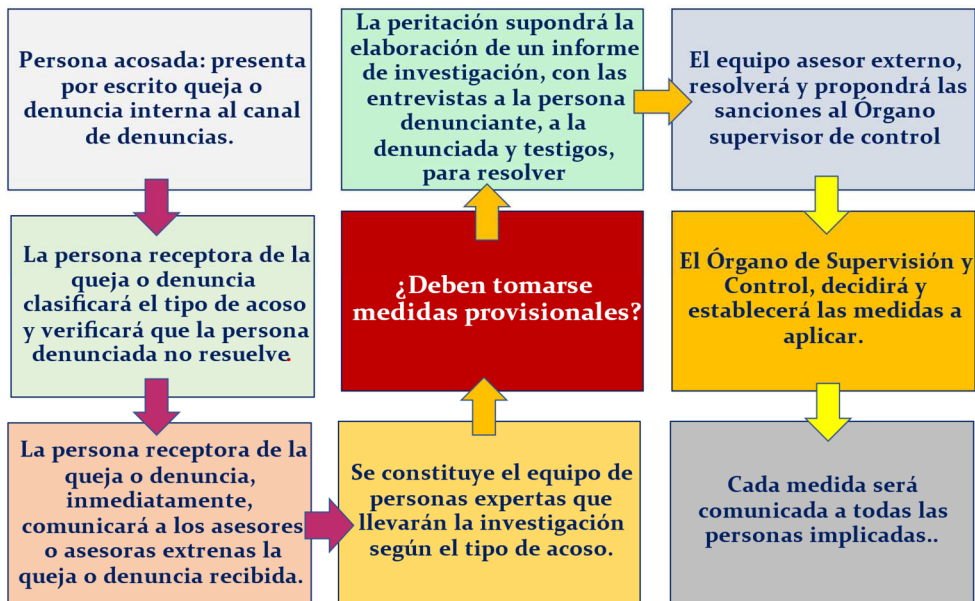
Persona acosada: presenta por escrito queja o denuncia interna al canal de denuncias.

La persona receptora de la queja o denuncia clasificará el tipo de acoso y verificará que la persona denunciada no resuelve.

La persona receptora de la queja o denuncia, inmediatamente, comunicará a los asesores o asesoras extrenas la queja o denuncia recibida.

Se constituye el equipo de personas expertas que llevarán la investigación según el tipo de acoso.

¿Deben tomarse medidas provisionales?

La peritación supondrá la elaboración de un informe de investigación, con las entrevistas a la persona denunciante, a la denunciada y testigos, para resolver

El equipo asesor externo, resolverá y propondrá las sanciones al Órgano supervisor de control

El Órgano de Supervisión y Control, decidirá y establecerá las medidas a aplicar.

Cada medida será comunicada a todas las personas implicadas..